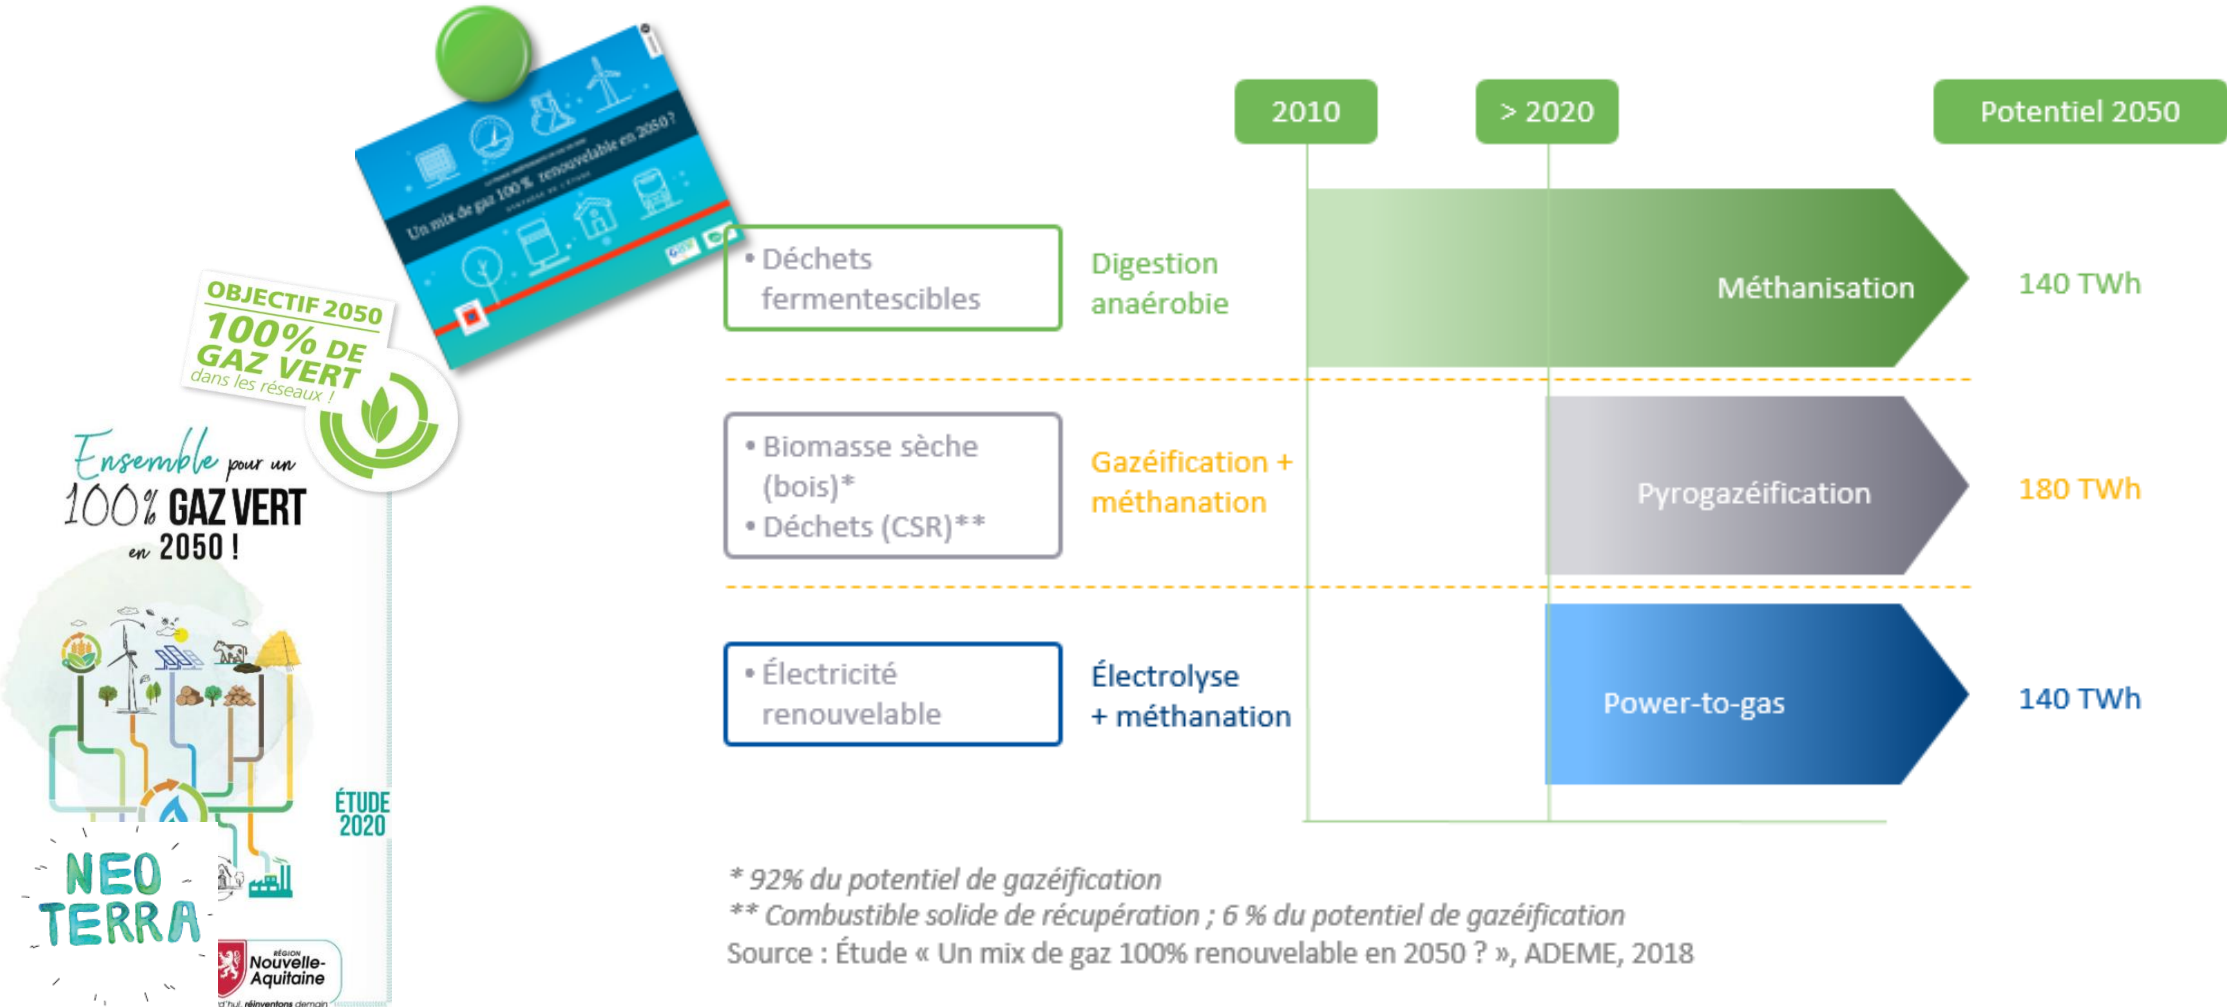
Un mix de gaz 100% renouvelable en 2050 ?

OBJECTIF 2050
100% DE GAZ VERT
dans les réseaux !

Ensemble pour un 100% GAZ VERT en 2050 !

ÉTUDE 2020

NEO TERRA

Région Nouvelle-Aquitaine
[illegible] réinventons demain

2010
> 2020
Potentiel 2050

• Déchets fermentescibles
Digestion anaérobie
Méthanisation
140 TWh

• Biomasse sèche (bois)*
• Déchets (CSR)**
Gazéification + méthanation
Pyrogazéification
180 TWh

• Électricité renouvelable
Électrolyse + méthanation
Power-to-gas
140 TWh

* 92% du potentiel de gazéification
** Combustible solide de récupération ; 6 % du potentiel de gazéification
Source : Étude « Un mix de gaz 100% renouvelable en 2050 ? », ADEME, 2018